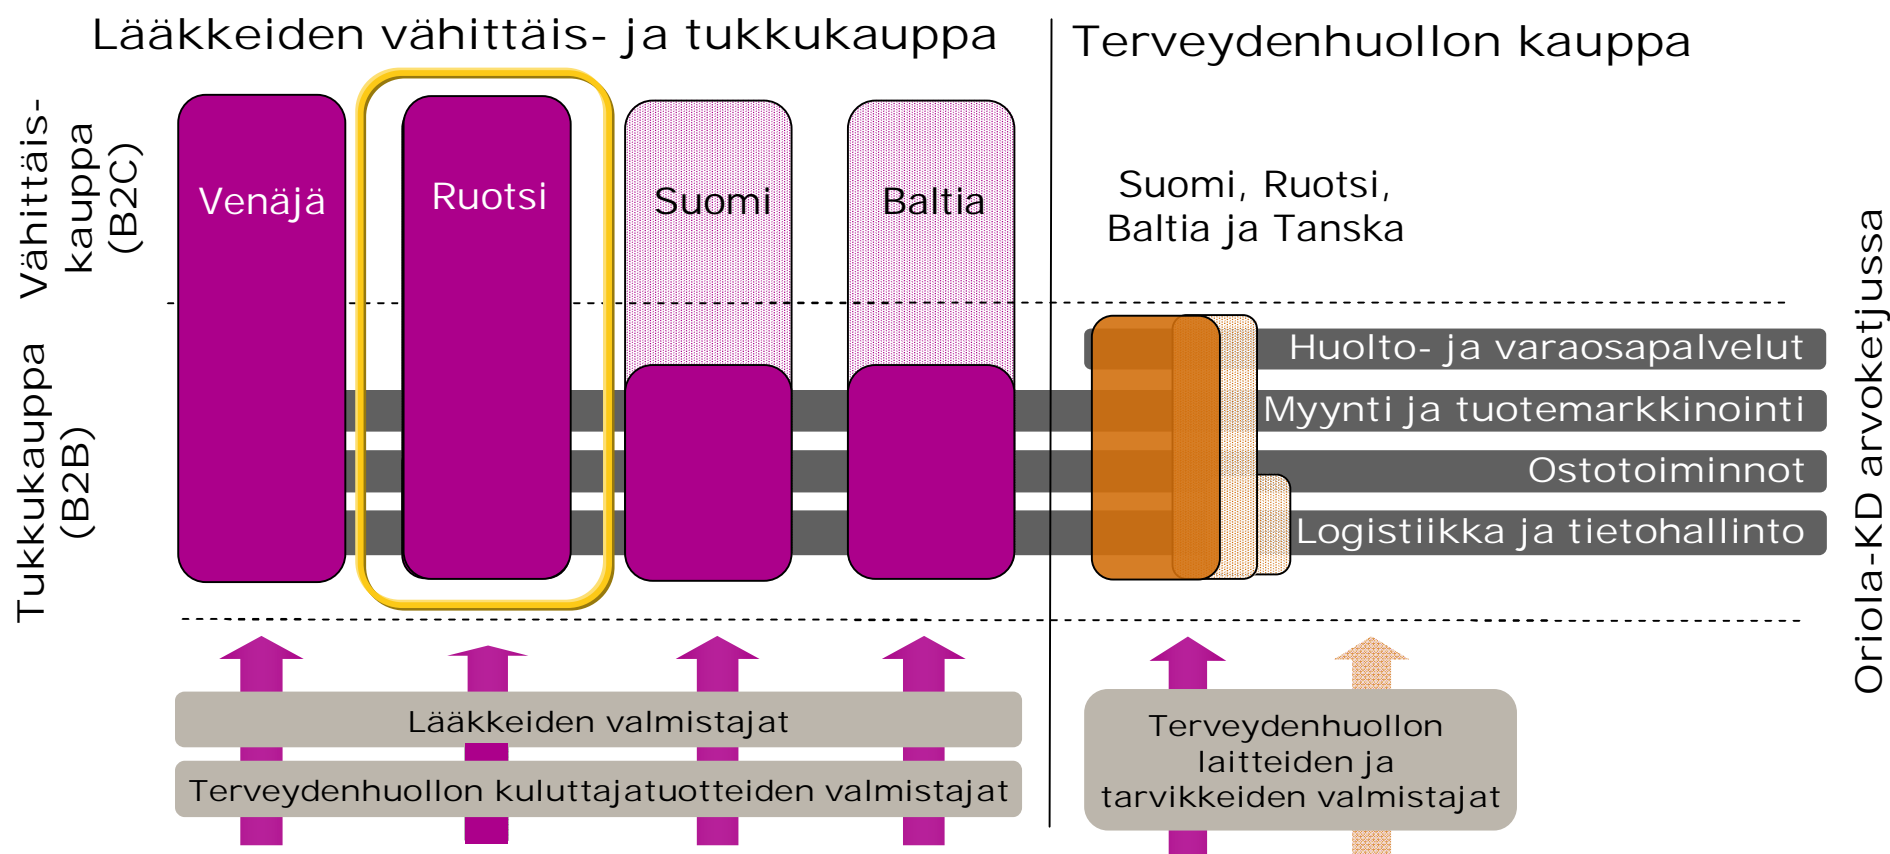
Lääkkeiden vähittäis- ja tukkukauppa

Terveydenhuollon kauppa

Vähittäis-kauppa (B2C)

Tukkukauppa (B2B)

Venäjä

Ruotsi

Suomi

Baltia

Suomi, Ruotsi, Baltia ja Tanska

Huolto- ja varaosapalvelut

Myynti ja tuotemarkkinointi

Ostotoiminnot

Logistiikka ja tietohallinto

Oriola-KD arvoketjussa

Lääkkeiden valmistajat

Terveydenhuollon kuluttajatuotteiden valmistajat

Terveydenhuollon laitteiden ja tarvikkeiden valmistajat